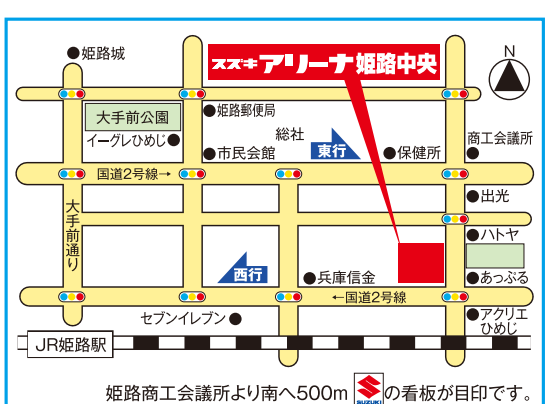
スズキアリーナ姫路中央

N

姫路城
大手前公園
姫路郵便局
イーグレひめじ
総社
東行
市民会館
保健所
商工会議所
国道2号線→
出光
大手前通り
ハトヤ
西行
兵庫信金
あつぶる
←国道2号線
アクリエひめじ
セブンイレブン
JR姫路駅

姫路商工会議所より南へ500m SUZUKI の看板が目印です。